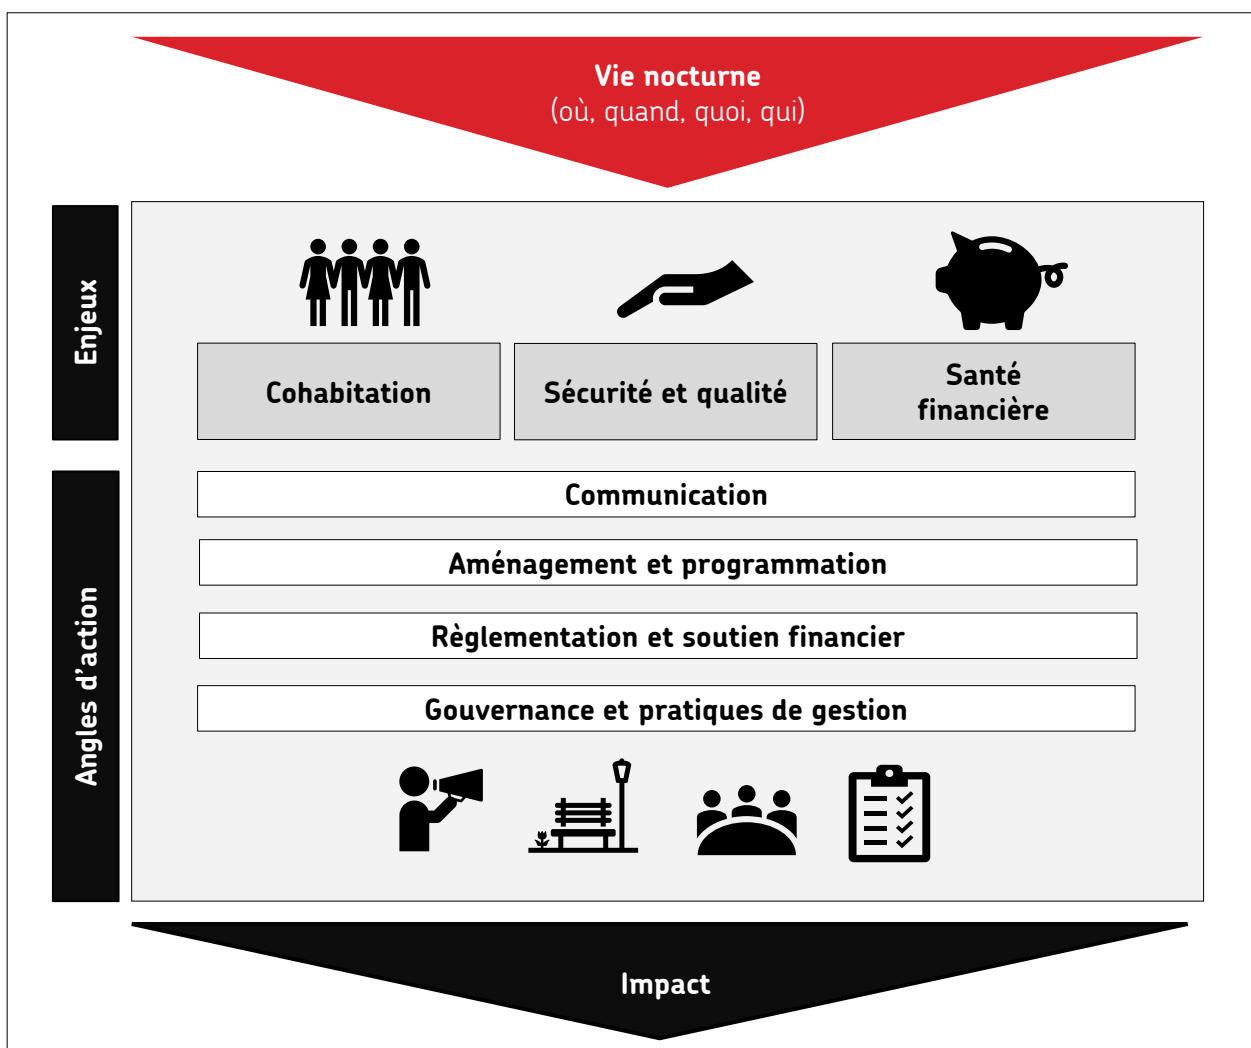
Vie nocturne
(où, quand, quoi, qui)

Enjeux

Cohabitation

Sécurité et qualité

Santé financière

Angles d'action

Communication

Aménagement et programmation

Règlementation et soutien financier

Gouvernance et pratiques de gestion

Impact